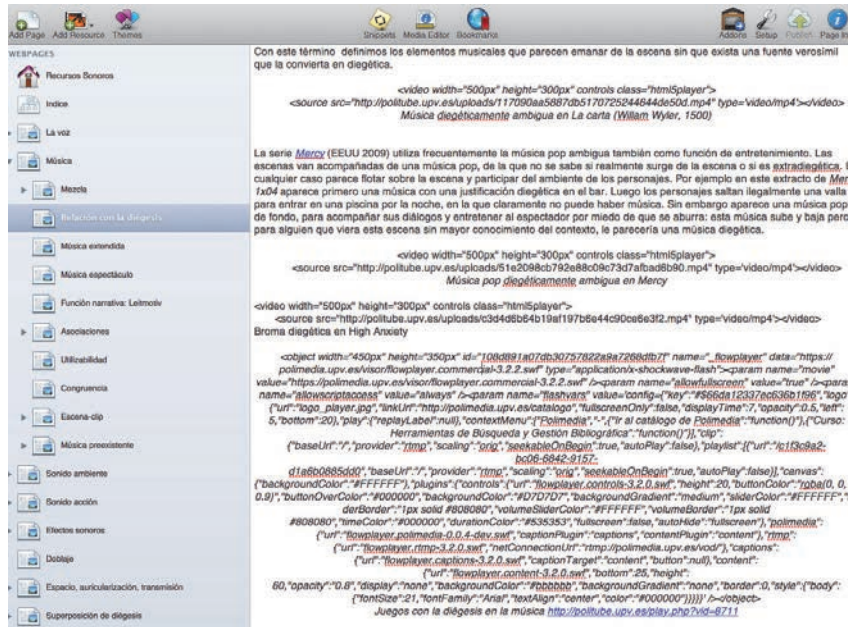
Add Page Add Resource Themes

Snippets Media Editor Bookmarks

Addons Setup Publish Page In

WEBPAGES

Recursos Sonoros

Indice

La voz

Música

Mezcla

Relación con la diégesis

Música extendida

Música espectáculo

Función narrativa: Leitmotiv

Asociaciones

Utilizabilidad

Congruencia

Escena-clip

Música preexistente

Sonido ambiente

Sonido acción

Efectos sonoros

Doblaje

Espacio, auricularización, transmisión

Superposición de diégesis

Con este término definimos los elementos musicales que parecen emanar de la escena sin que exista una fuente verosímil que la convierta en diegética.

<video width="500px" height="300px" controls class="html5player"> <source src="http://politube.upv.es/uploads/117090aa5887db5170725244844de50d.mp4" type='video/mp4'></video> Música diegéticamente ambigua en La carta (William Wyler, 1500)

La serie Mercy (EEUU 2009) utiliza frecuentemente la música pop ambigua también como función de entretenimiento. Las escenas van acompañadas de una música pop, de la que no se sabe si realmente surge de la escena o si es extradiegética. I cualquier caso parece flotar sobre la escena y participar del ambiente de los personajes. Por ejemplo en este extracto de Mer 1x04 aparece primero una música con una justificación diegética en el bar. Luego los personajes saltan ilegalmente una valla para entrar en una piscina por la noche, en la que claramente no puede haber música. Sin embargo aparece una música pop de fondo, para acompañar sus diálogos y entretener al espectador por miedo de que se aburra: esta música sube y baja para para siguien que viera esta escena sin mayor conocimiento del contexto, le parecería una música diegética.

<video width="500px" height="300px" controls class="html5player"> <source src="http://politube.upv.es/uploads/51e2098cb792e88c09c73d7afbad6b90.mp4" type='video/mp4'></video> Música pop diegéticamente ambigua en Mercy

<video width="500px" height="300px" controls class="html5player"> <source src="http://politube.upv.es/uploads/c3d4d6b64b19af197b6e44c90ce6e3f2.mp4" type='video/mp4'></video> Broma diegética en High Anxiety

<object width="450px" height="350px" id="108d891a07db30757822a9a7268dfb7f" name="_flowplayer" data="https://polimedia.upv.es/visor/flowplayer.commercial-3.2.2.swf" type="application/x-shockwave-flash"><param name="movie" value="https://polimedia.upv.es/visor/flowplayer.commercial-3.2.2.swf" /><param name="allowfullscreen" value="true" /><param name="allowscriptaccess" value="always" /><param name="flashvars" value='config={"key":"#$66da12337ec636b1f96","logo":{"url":"logo_player.jpg","linkUrl":"http://polimedia.upv.es/catalogo","fullscreenOnly":false,"displayTime":7,"opacity":0.5,"left":5,"bottom":20},"play":{"replayLabel":null},"contextMenu":["Polimedia","-",{"Ir al catálogo de Polimedia":"function(){"},{"Curso: Herramientas de Búsqueda y Gestión Bibliográfica":"function(){"}],"clip":{"baseUrl":"/","provider":"rtmp","scaling":"orig","seekableOnBegin":true,"autoPlay":false},"playlist":[{"url":"c1f3c9a2-bc06-6842-9157-d1a6b0885dd0","baseUrl":"/","provider":"rtmp","scaling":"orig","seekableOnBegin":true,"autoPlay":false}],"canvas":{"backgroundColor":"#FFFFFF"},"plugins":{"controls":{"url":"flowplayer.controls-3.2.0.swf","height":20,"buttonColor":"rgba(0, 0, 0.9)","buttonOverColor":"#000000","backgroundColor":"#D7D7D7","backgroundGradient":"medium","sliderColor":"#FFFFFF","derBorder":"1px solid #808080","volumeSliderColor":"#FFFFFF","volumeBorder":"1px solid #808080","timeColor":"#000000","durationColor":"#535353","fullscreen":false,"autoHide":"fullscreen"},"polimedia":{"url":"flowplayer.polimedia-0.0.4-dev.swf","captionPlugin":"captions","contentPlugin":"content"},"rtmp":{"url":"flowplayer.rtmp-3.2.0.swf","netConnectionUrl":"rtmp://polimedia.upv.es/vod"},"captions":{"url":"flowplayer.captions-3.2.0.swf","captionTarget":"content","button":null},"content":{"url":"flowplayer.content-3.2.0.swf","bottom":25,"height":60,"opacity":"0.8","display":"none","backgroundColor":"#bbbbbb","backgroundGradient":"none","border":0,"style":{"body":{"fontSize":21,"fontFamily":"Arial","textAlign":"center","color":"#000000"}}}}}' /></object> Juegos con la diégesis en la música http://politube.upv.es/play.php?vid=8711